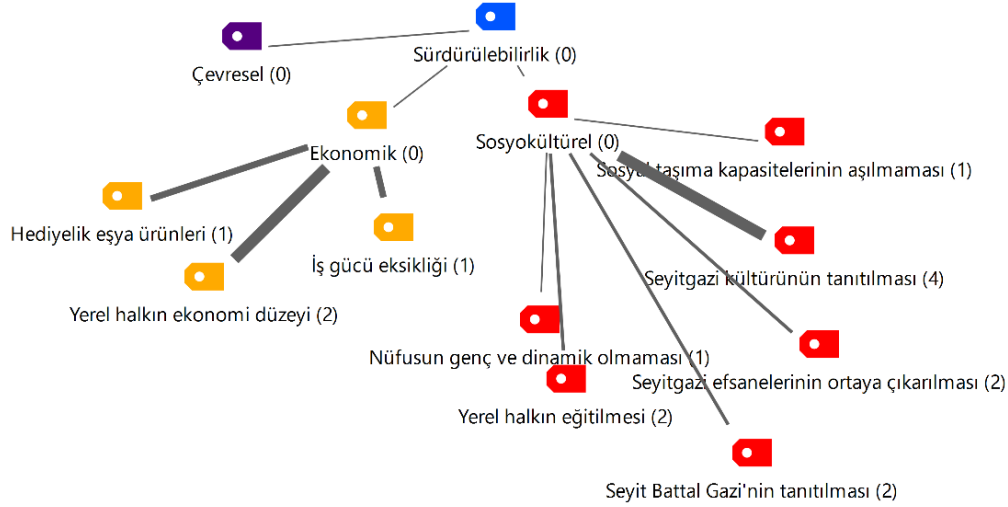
Sürdürülebilirlik (0)

Çevresel (0)

Ekonomik (0)

Sosyokültürel (0)

Sosyal taşıma kapasitelerinin aşılmaması (1)

Hediyelik eşya ürünleri (1)

İş gücü eksikliği (1)

Seyitgazi kültürünün tanıtılması (4)

Yerel halkın ekonomi düzeyi (2)

Nüfusun genç ve dinamik olmaması (1)

Seyitgazi efsanelerinin ortaya çıkarılması (2)

Yerel halkın eğitilmesi (2)

Seyit Battal Gazi'nin tanıtılması (2)